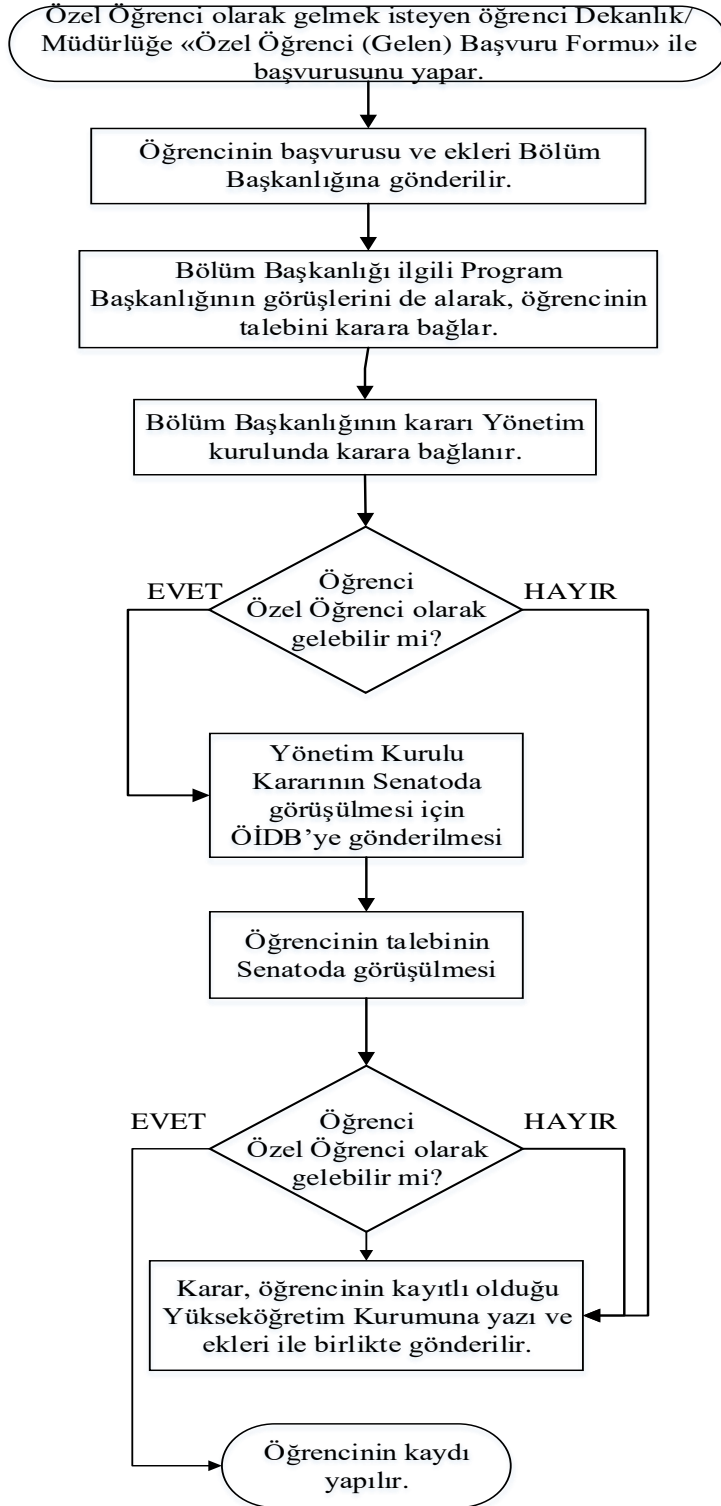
Özel Öğrenci olarak gelmek isteyen öğrenci Dekanlık/ Müdürlüğe «Özel Öğrenci (Gelen) Başvuru Formu» ile başvurusunu yapar.

Öğrencinin başvurusu ve ekleri Bölüm Başkanlığına gönderilir.

Bölüm Başkanlığı ilgili Program Başkanlığının görüşlerini de alarak, öğrencinin talebini karara bağlar.

Bölüm Başkanlığının kararı Yönetim kurulunda karara bağlanır.

EVET

Öğrenci Özel Öğrenci olarak gelebilir mi?

HAYIR

Yönetim Kurulu Kararının Senatoda görüşülmesi için ÖİDB'ye gönderilmesi

Öğrencinin talebinin Senatoda görüşülmesi

EVET

Öğrenci Özel Öğrenci olarak gelebilir mi?

HAYIR

Karar, öğrencinin kayıtlı olduğu Yükseköğretim Kurumuna yazı ve ekleri ile birlikte gönderilir.

Öğrencinin kaydı yapılır.